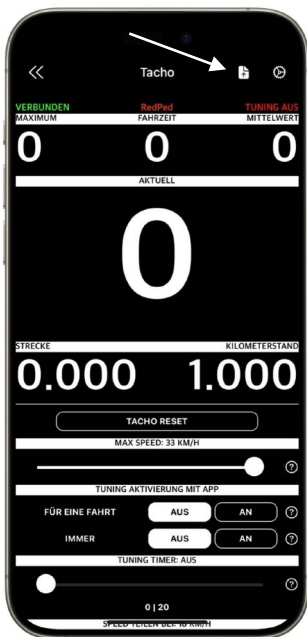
Tacho

VERBUNDEN
RedPed
TUNING AUS
MAXIMUM
FAHRZEIT
MITTELWERT
0
0
0
AKTUELL
0
STRECKE
KILOMETERSTAND
0.000
1.000
TACHO RESET
MAX SPEED: 33 KM/H
?
TUNING AKTIVIERUNG MIT APP
FÜR EINE FAHRT
AUS
AN
?
IMMER
AUS
AN
?
TUNING TIMER: AUS
?
0 | 20
SPEED-TEILEN BEI: 18 KM/H